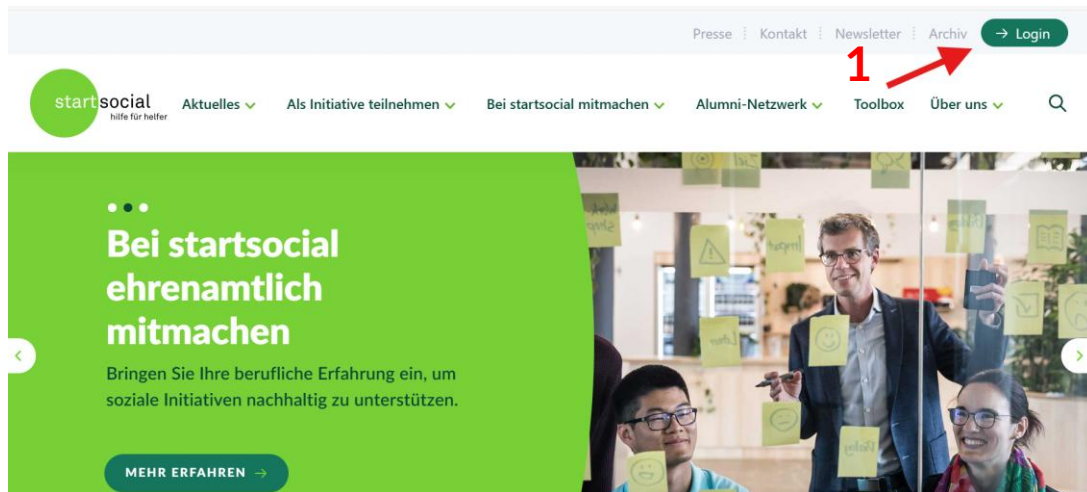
Presse | Kontakt | Newsletter | Archiv → Login

1

startsocial hilfe für helfer

Aktuelles Als Initiative teilnehmen Bei startsocial mitmachen Alumni-Netzwerk Toolbox Über uns

Bei startsocial ehrenamtlich mitmachen

Bringen Sie Ihre berufliche Erfahrung ein, um soziale Initiativen nachhaltig zu unterstützen.

MEHR ERFAHREN →